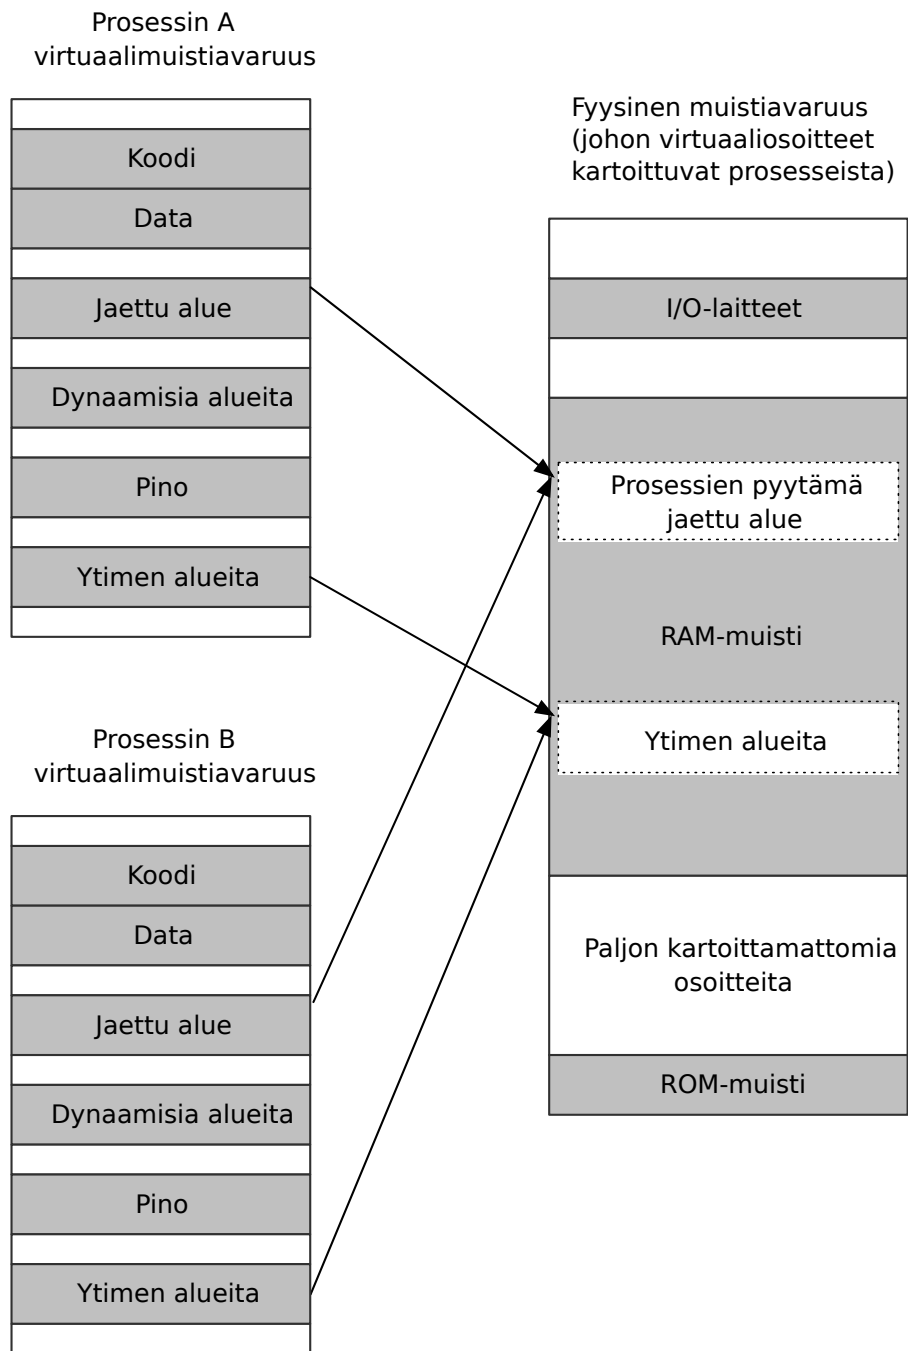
Prosessin A virtuaalimuistiavaruus

Koodi

Data

Jaettu alue

Dynaamisia alueita

Pino

Ytimen alueita

Fyysinen muistiavaruus (johon virtuaaliosoitteet kartoittuvat prosesseista)

I/O-laitteet

Prosessien pyytämä jaettu alue

RAM-muisti

Ytimen alueita

Paljon kartoittamattomia osoitteita

ROM-muisti

Prosessin B virtuaalimuistiavaruus

Koodi

Data

Jaettu alue

Dynaamisia alueita

Pino

Ytimen alueita